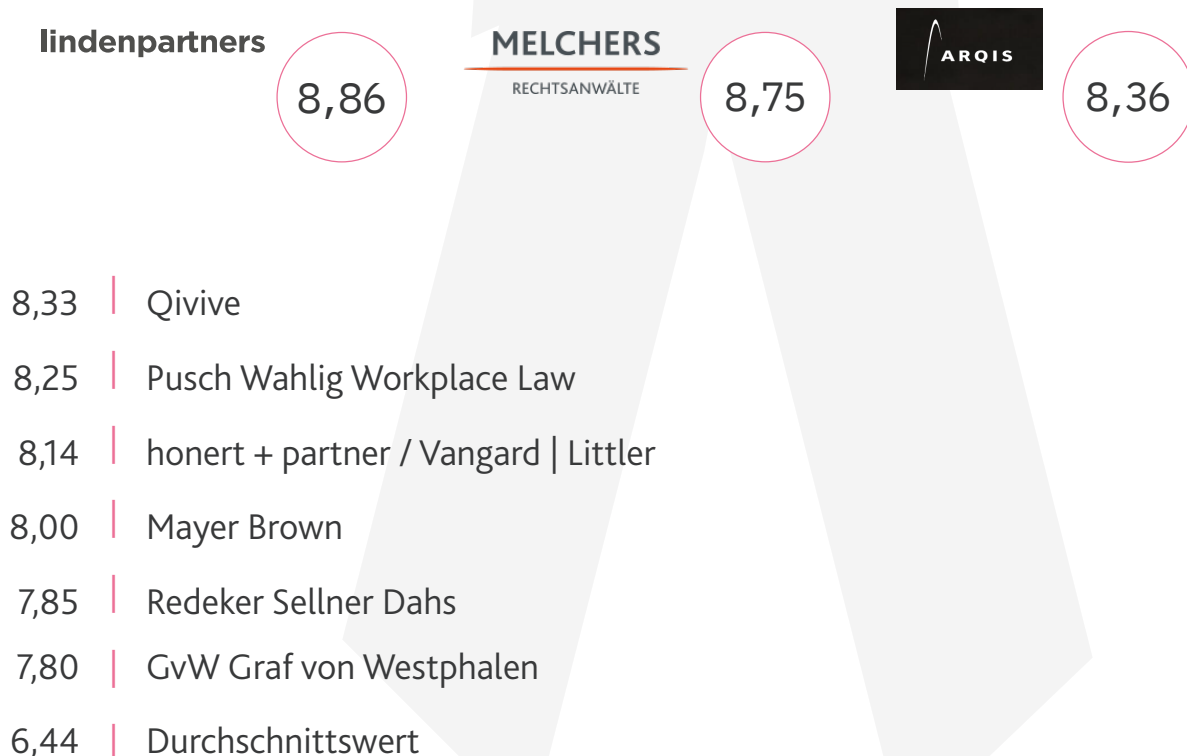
lindenpartners
8,86

MELCHERS
RECHTSANWÄLTE
8,75

ARQIS
8,36

8,33 | Qivive

8,25 | Pusch Wahlig Workplace Law

8,14 | honert + partner / Vangard | Littler

8,00 | Mayer Brown

7,85 | Redeker Sellner Dahs

7,80 | GvW Graf von Westphalen

6,44 | Durchschnittswert